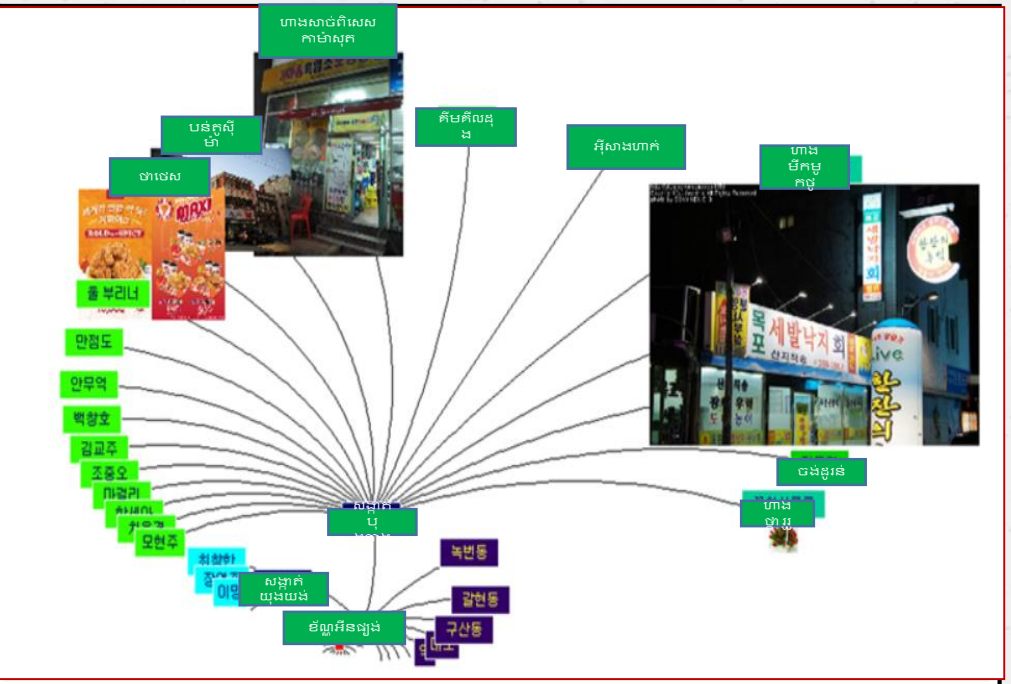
ហាងសាច់ពិសេស កាម៉ាសុត

បន្ទូស៊ីមា

ចាផេស

គីមគីលនុង

អ៊ីសាងហាក់

ហាង មីកមូកចូ

홀 부리너

만점도

안무역

백창호

김교주

조중오

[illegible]

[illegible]

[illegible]

모현주

최향하

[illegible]

이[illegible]

សង្កាត់ យុងយង

ចង់ខ្លួន

ហាង ផ្កា

녹번동

갈현동

구산동

ប៉ាណូអឹនពូង

목포 세발낙지회

산지직송

한잔의

Live